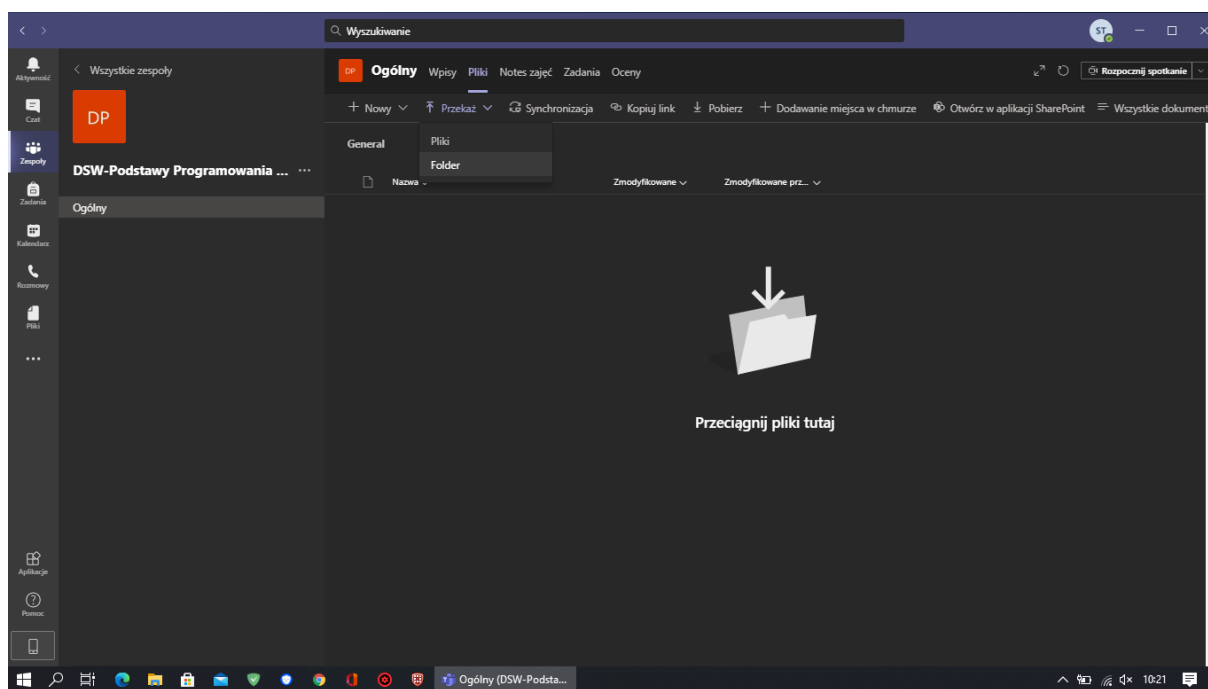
Wyszukiwanie

ST

Aktywność
Czat
Zespoły
Zadania
Kalendarz
Rozmowy
Pliki
...
Aplikacje
Pomoc

< Wszystkie zespoły

DP

DSW-Podstawy Programowania ... ···

Ogólny

DP Ogólny Wpisy Pliki Notes zajęć Zadania Oceny

Rozpocznij spotkanie

+ Nowy ⌄ Przekaż ⌄ Synchronizacja Kopiuj link Pobierz + Dodawanie miejsca w chmurze Otwórz w aplikacji SharePoint Wszystkie dokument

General

Pliki
Folder

Nazwa ⌄ Zmodyfikowane ⌄ Zmodyfikowane prz... ⌄

Przeciągnij pliki tutaj

Ogólny (DSW-Podsta...

10:21